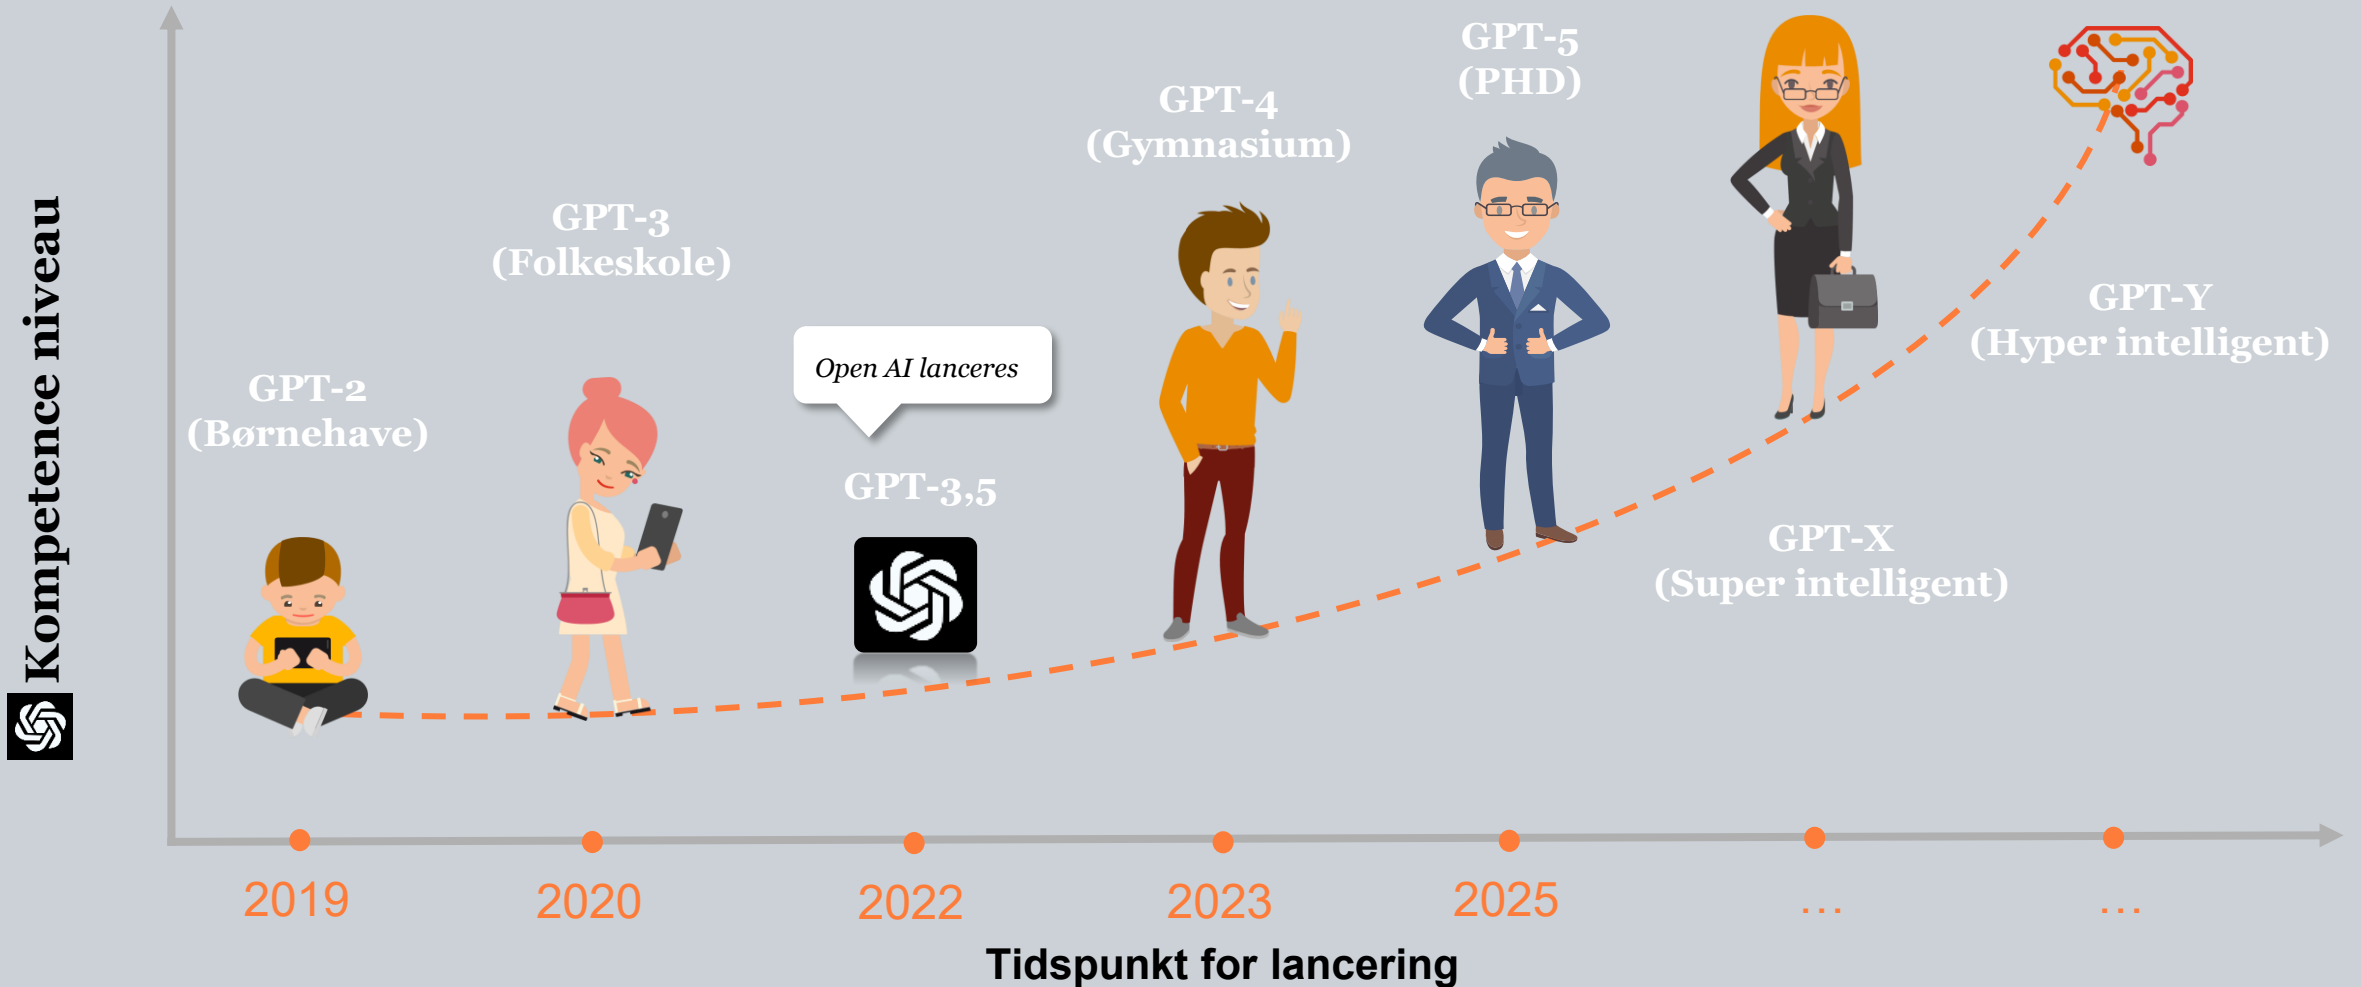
Kompetence niveau

GPT-2
(Børnehave)

GPT-3
(Folkeskole)

Open AI lanceres

GPT-3,5

GPT-4
(Gymnasium)

GPT-5
(PHD)

GPT-X
(Super intelligent)

GPT-Y
(Hyper intelligent)

2019

2020

2022

2023

2025

...

...

Tidspunkt for lancering